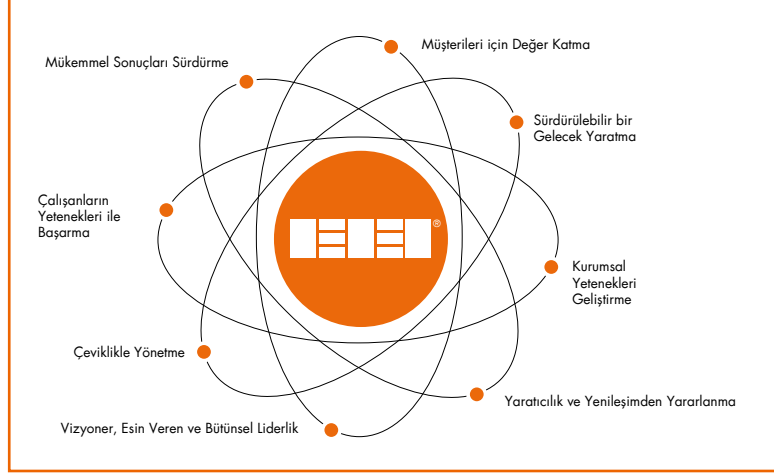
Müşterileri için Değer Katma

Mükemmel Sonuçları Sürdürme

Sürdürülebilir bir Gelecek Yaratma

Çalışanların Yetenekleri ile Başarma

Kurumsal Yetenekleri Geliştirme

Çeviklikle Yönetme

Yaratıcılık ve Yenileşimden Yararlanma

Vizyoner, Esin Veren ve Bütünsel Liderlik